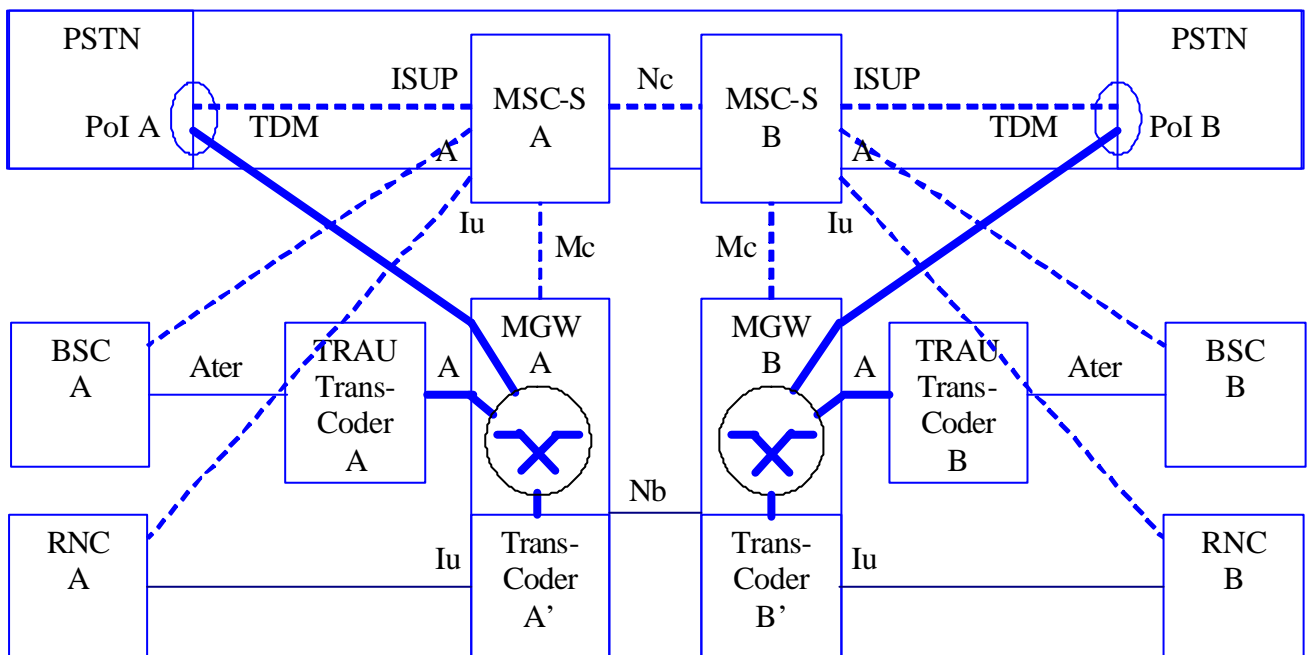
PSTN
PoI A
ISUP
TDM
A
MSC-S A
Nc
MSC-S B
ISUP
TDM
A
PSTN
PoI B
Iu
Mc
Mc
Iu
BSC A
Ater
TRAU Trans-Coder A
A
MGW A
MGW B
A
TRAU Trans-Coder B
Ater
BSC B
Nb
RNC A
Iu
Trans-Coder A'
Trans-Coder B'
Iu
RNC B